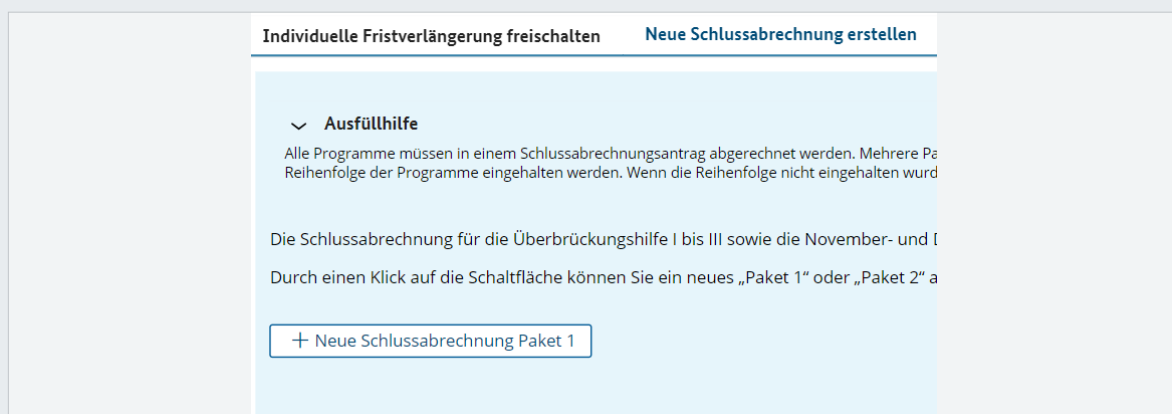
Individuelle Fristverlängerung freischalten    Neue Schlussabrechnung erstellen

Ausfüllhilfe

Alle Programme müssen in einem Schlussabrechnungsantrag abgerechnet werden. Mehrere Pa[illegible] Reihenfolge der Programme eingehalten werden. Wenn die Reihenfolge nicht eingehalten wurd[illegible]

Die Schlussabrechnung für die Überbrückungshilfe I bis III sowie die November- und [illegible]

Durch einen Klick auf die Schaltfläche können Sie ein neues „Paket 1“ oder „Paket 2“ a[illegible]

+ Neue Schlussabrechnung Paket 1